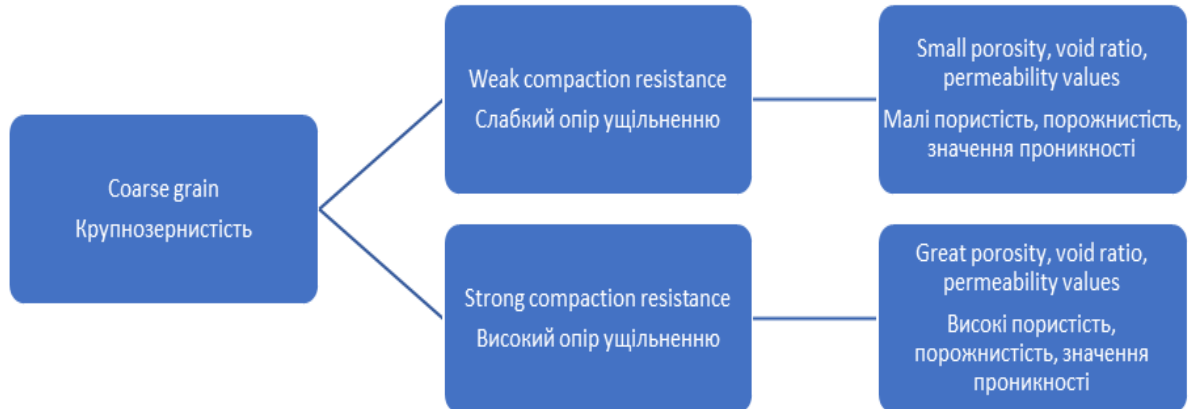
Coarse grain
Крупнозернистість

Weak compaction resistance
Слабкий опір ущільненню

Small porosity, void ratio, permeability values
Малі пористість, порожнистість, значення проникності

Strong compaction resistance
Високий опір ущільненню

Great porosity, void ratio, permeability values
Високі пористість, порожнистість, значення проникності